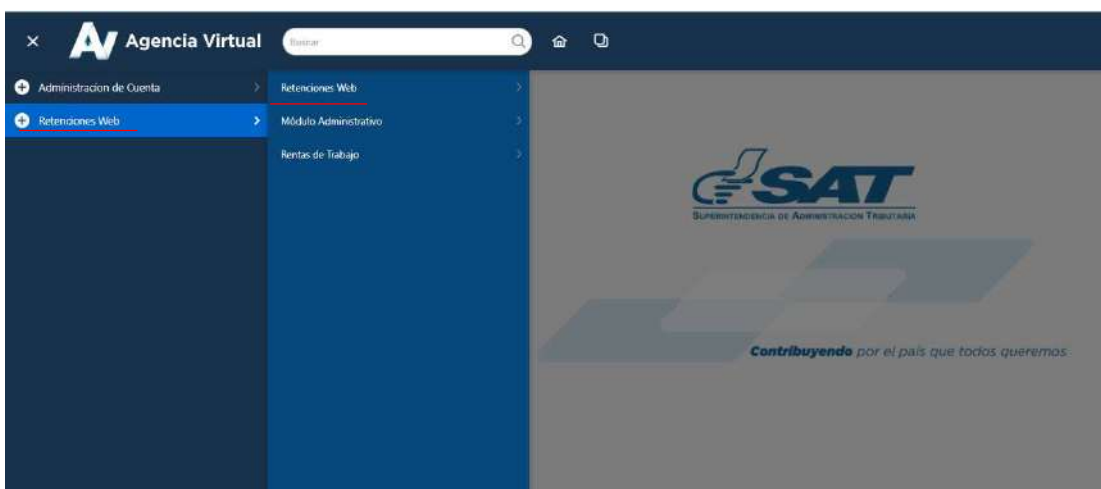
×
AV Agencia Virtual
Buscar

Administracion de Cuenta
Retenciones Web

Retenciones Web
Módulo Administrativo
Rentas de Trabajo

SAT
SUPERINTENDENCIA DE ADMINISTRACION TRIBUTARIA

Contribuyendo por el país que todos queremos